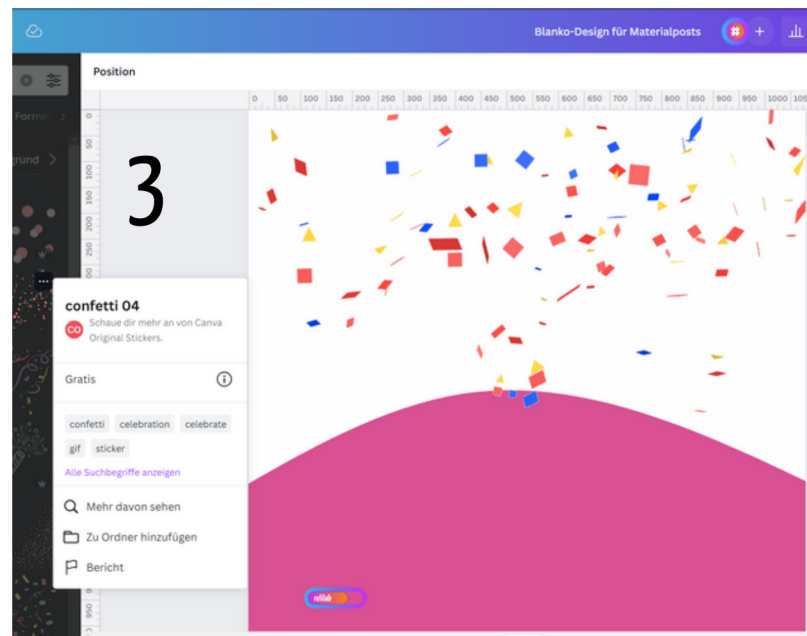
Blanko-Design für Materialposts

Position

0 50 100 150 200 250 300 350 400 450 500 550 600 650 700 750 800 850 900 950 1000 105

Formen >

grund >

3

confetti 04

CO Schaue dir mehr an von Canva Original Stickers.

Gratis

confetti celebration celebrate gif sticker

Alle Suchbegriffe anzeigen

Mehr davon sehen

Zu Ordner hinzufügen

Bericht

relilab